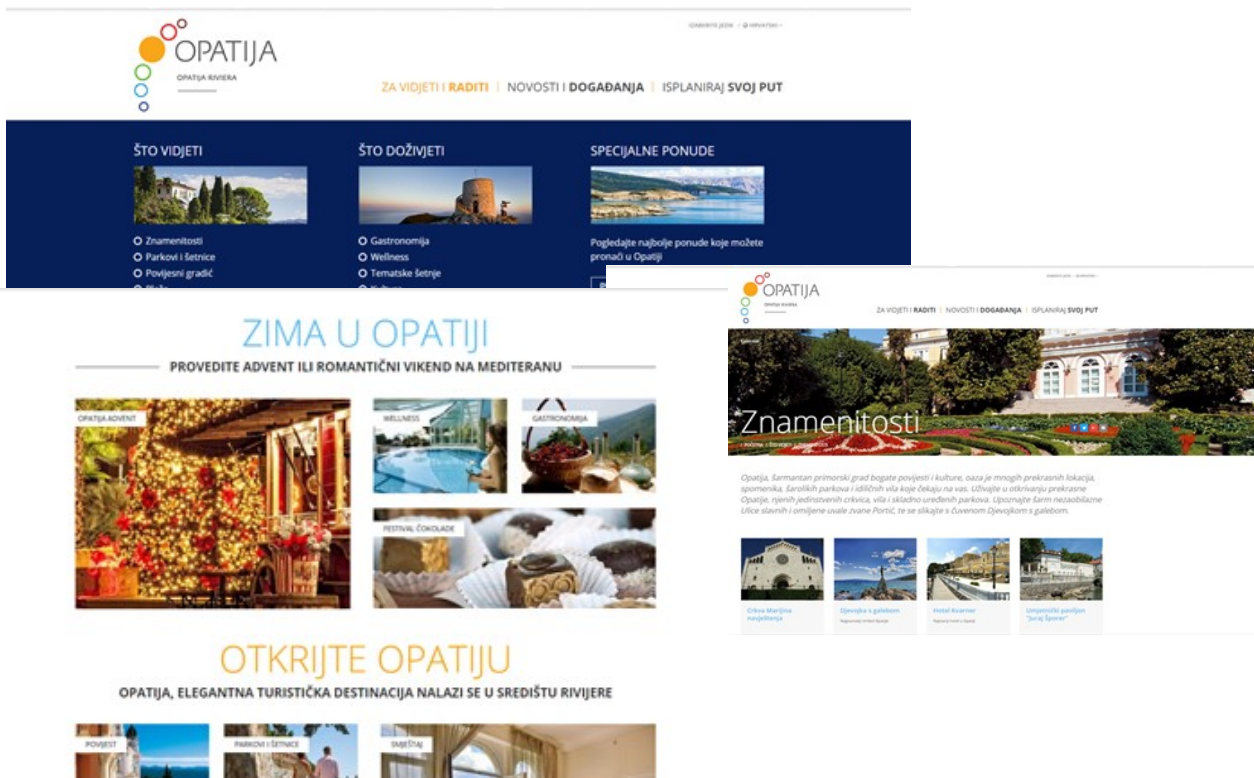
OPATIJA
OPATIJA RIVIERA

IZABERITE JEZIK | HRVATSKI

ZA VIDJETI I RADITI | NOVOSTI I DOGAĐANJA | ISPLANIRAJ SVOJ PUT

ŠTO VIDJETI
Znamenitosti
Parkovi i šetnice
Povijesni gradić

ŠTO DOŽIVJETI
Gastronomija
Wellness
Tematske šetnje

SPECIJALNE PONUDE
Pogledajte najbolje ponude koje možete pronaći u Opatiji

ZIMA U OPATIJI
PROVEDITE ADVENT ILI ROMANTIČNI VIKEND NA MEDITERANU

OPATIJA ADVENT
WELLNESS
GASTRONOMIJA
FESTIVAL ČOKOLADE

OTKRIJTE OPATIJU
OPATIJA, ELEGANTNA TURISTIČKA DESTINACIJA NALAZI SE U SREDIŠTU RIVIJERE

POVIJEST
PARKOVI I ŠETNICE
SMJEŠTAJ

OPATIJA
Opatija Riviera

ZA VIDJETI I RADITI | NOVOSTI I DOGAĐANJA | ISPLANIRAJ SVOJ PUT

Znamenitosti

Opatija, šarmantan primorski grad bogate povijesti i kulture, oaza je mnogih prekrasnih lokacija, spomenika, šarolikih parkova i idiličnih vila koje čekaju na vas. Uživajte u otkrivanju prekrasne Opatije, njenih jedinstvenih crkvica, vila i skladno uređenih parkova. Upoznajte šarm nezaobilazne Ulice slavnih i omiljene uvale zvane Portić, te se slikajte s čuvenom Djevojkom s galebom.

Crkva Marijina navještenja
Djevojka s galebom
Hotel Kvarner
Umjetnički paviljon "Juraj Šporer"